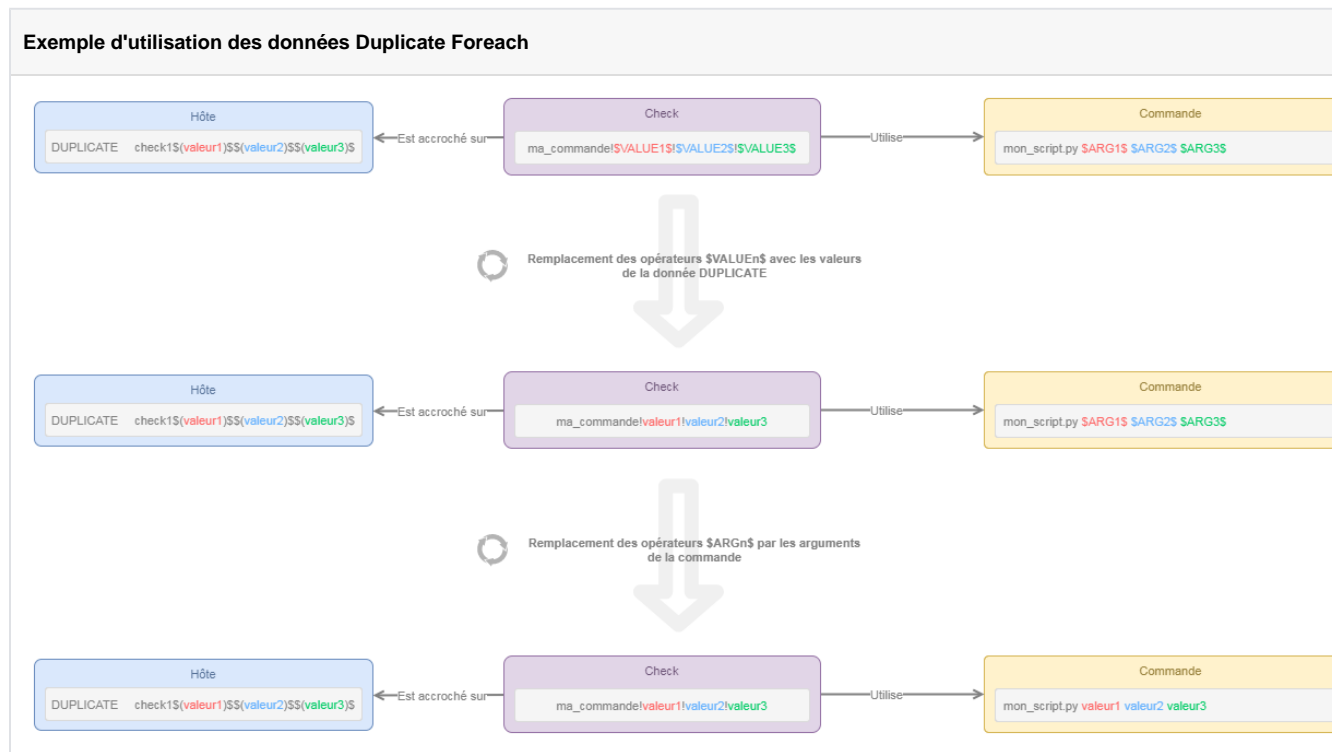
Exemple d'utilisation des données Duplicate Foreach

Hôte
DUPLICATE check1$(valeur1)$$(valeur2)$$(valeur3)$

Est accroché sur

Check
ma_commande!$VALUE1$!$VALUE2$!$VALUE3$

Utilise

Commande
mon_script.py $ARG1$ $ARG2$ $ARG3$

Remplacement des opérateurs $VALUEn$ avec les valeurs de la donnée DUPLICATE

Hôte
DUPLICATE check1$(valeur1)$$(valeur2)$$(valeur3)$

Est accroché sur

Check
ma_commande!valeur1!valeur2!valeur3

Utilise

Commande
mon_script.py $ARG1$ $ARG2$ $ARG3$

Remplacement des opérateurs $ARGn$ par les arguments de la commande

Hôte
DUPLICATE check1$(valeur1)$$(valeur2)$$(valeur3)$

Est accroché sur

Check
ma_commande!valeur1!valeur2!valeur3

Utilise

Commande
mon_script.py valeur1 valeur2 valeur3